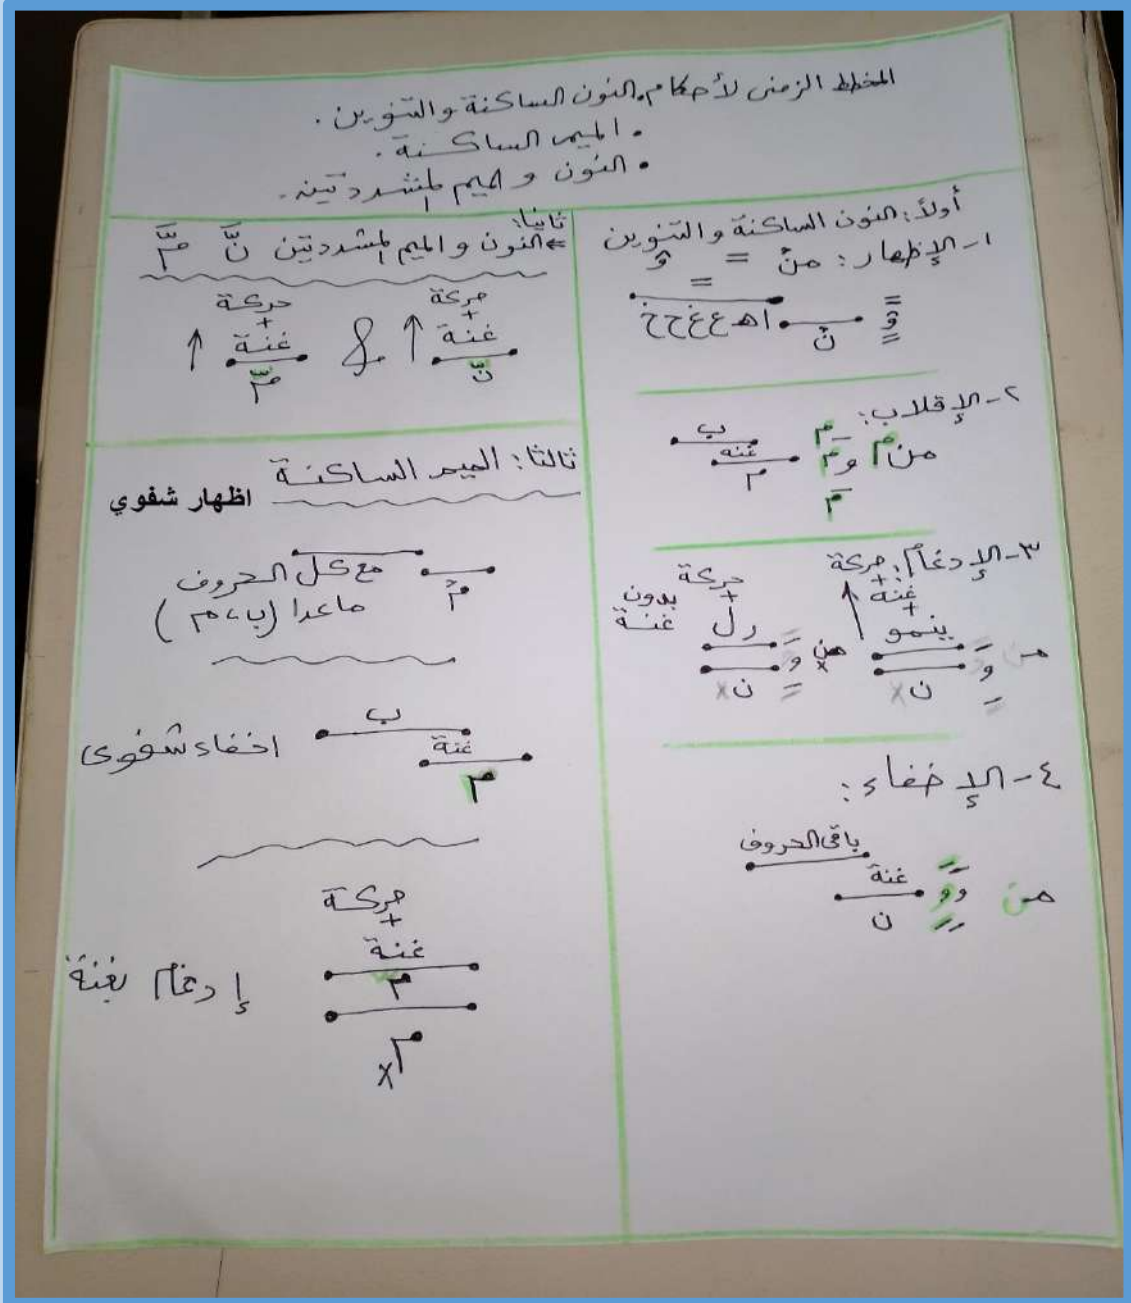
المخطط الزمني لأحكام النون الساكنة والتنوين.
• الميم الساكنة.
• النون و الميم المشددتين.

أولاً: النون الساكنة والتنوين
١- الإظهار: مِنْ = ـٌ
ا هـ ع ح غ خ
ن
ـٌ

٢- الإقلاب:
من م و م
ب
غنة
م
م

٣- الإدغام:
من و
حركة + غنة
ينمو
ن x
حركة + بدون غنة
ر ل
ن x

٤- الإخفاء:
من و
باقي الحروف
غنة
ن

ثانياً: النون والميم المشددتين نّ مّ
حركة + غنة
نّ
حركة + غنة
مّ

ثالثاً: الميم الساكنة
اظهار شفوي
مع كل الحروف
ماعدا (ب، م)
م

إخفاء شفوي
ب
غنة
م

إدغام بغنة
حركة + غنة
م
م x